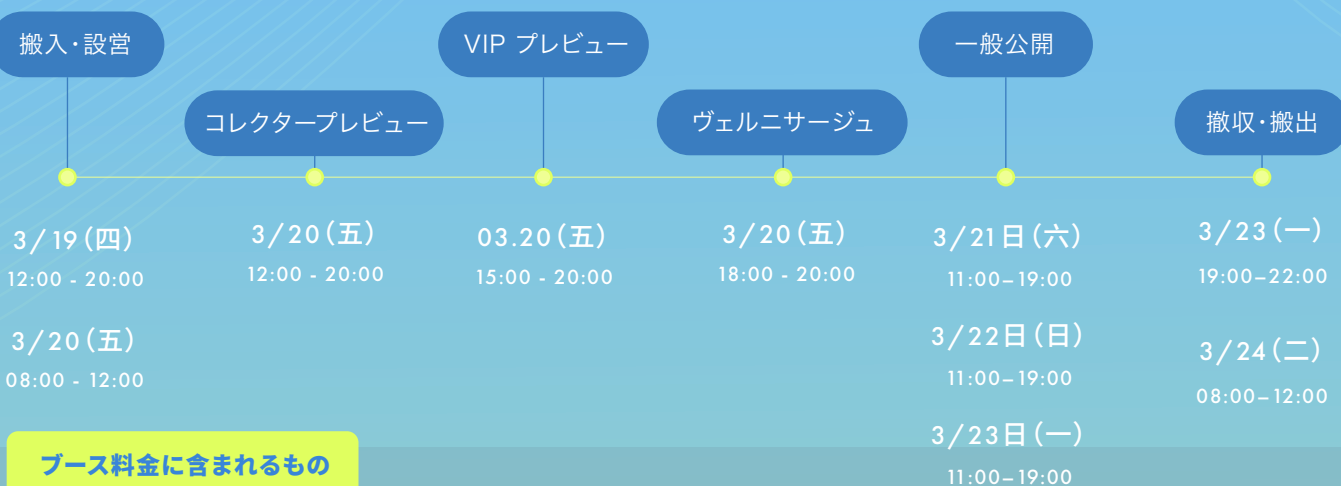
搬入・設営

3/19(四)
12:00 - 20:00

3/20(五)
08:00 - 12:00

コレクタープレビュー

3/20(五)
12:00 - 20:00

VIP プレビュー

03.20(五)
15:00 - 20:00

ヴェルニサージュ

3/20(五)
18:00 - 20:00

一般公開

3/21日(六)
11:00–19:00

3/22日(日)
11:00–19:00

3/23日(一)
11:00–19:00

撤収・搬出

3/23(一)
19:00–22:00

3/24(二)
08:00–12:00

ブース料金に含まれるもの